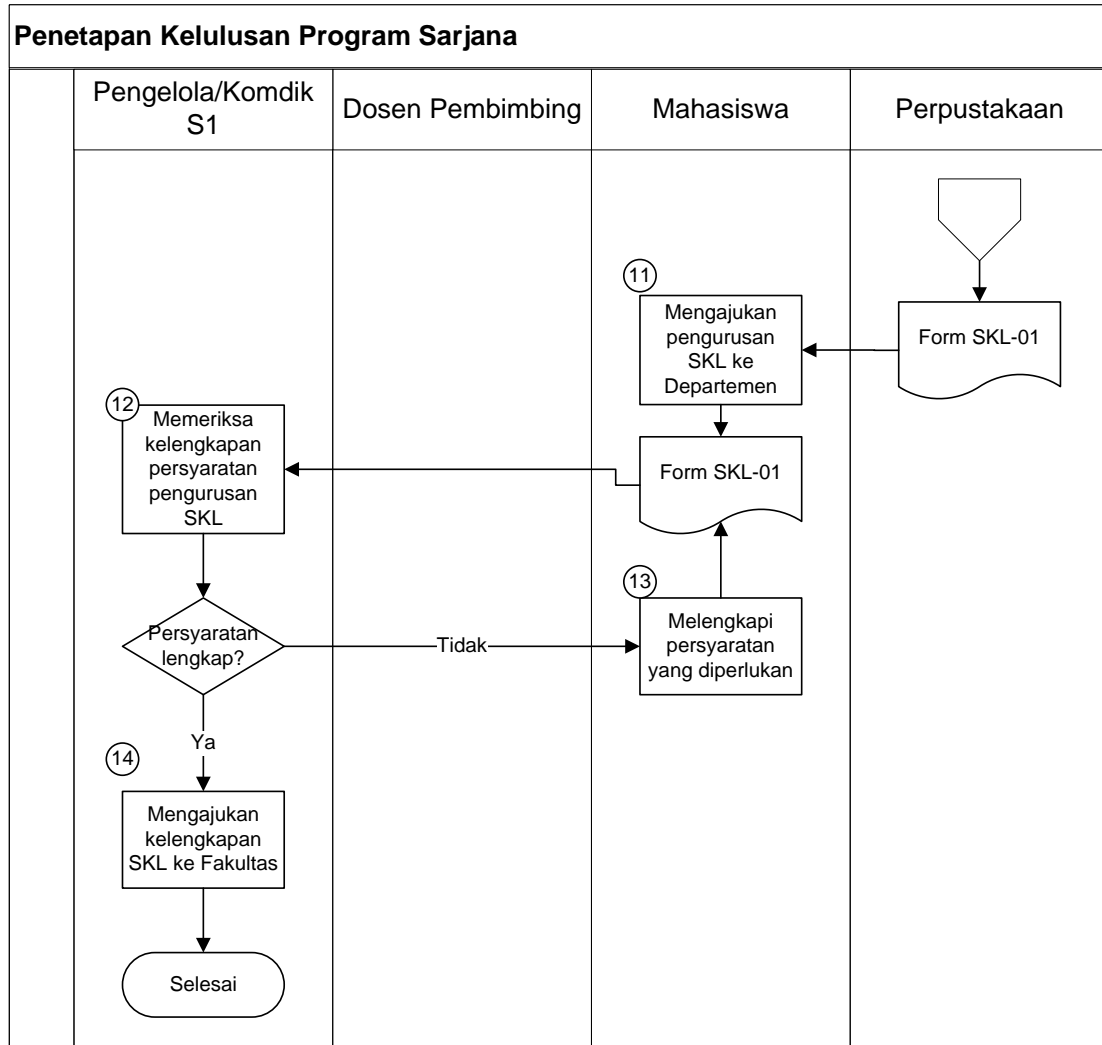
Penetapan Kelulusan Program Sarjana

Pengelola/Komdik S1

Dosen Pembimbing

Mahasiswa

Perpustakaan

Form SKL-01

11

Mengajukan pengurusan SKL ke Departemen

12

Memeriksa kelengkapan persyaratan pengurusan SKL

Form SKL-01

13

Melengkapi persyaratan yang diperlukan

Persyaratan lengkap?

Tidak

Ya

14

Mengajukan kelengkapan SKL ke Fakultas

Selesai